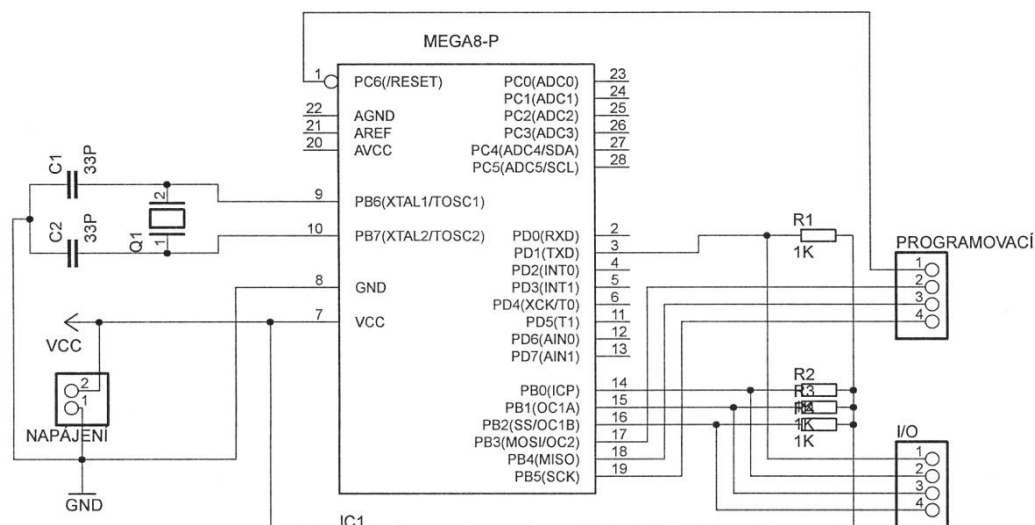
MEGA8-P

1 PC6(/RESET)
22 AGND
21 AREF
20 AVCC
9 PB6(XTAL1/TOSC1)
10 PB7(XTAL2/TOSC2)
8 GND
7 VCC

PC0(ADC0) 23
PC1(ADC1) 24
PC2(ADC2) 25
PC3(ADC3) 26
PC4(ADC4/SDA) 27
PC5(ADC5/SCL) 28
PD0(RXD) 2
PD1(TXD) 3
PD2(INT0) 4
PD3(INT1) 5
PD4(XCK/T0) 6
PD5(T1) 11
PD6(AIN0) 12
PD7(AIN1) 13
PB0(ICP) 14
PB1(OC1A) 15
PB2(SS/OC1B) 16
PB3(MOSI/OC2) 17
PB4(MISO) 18
PB5(SCK) 19

C1 33P
C2 33P
Q1 2 1

VCC
2
1
NAPÁJENÍ
GND

R1 1K
R2 R3 R4 1K 1K 1K

PROGRAMOVACÍ
1
2
3
4

I/O
1
2
3
4

IC1